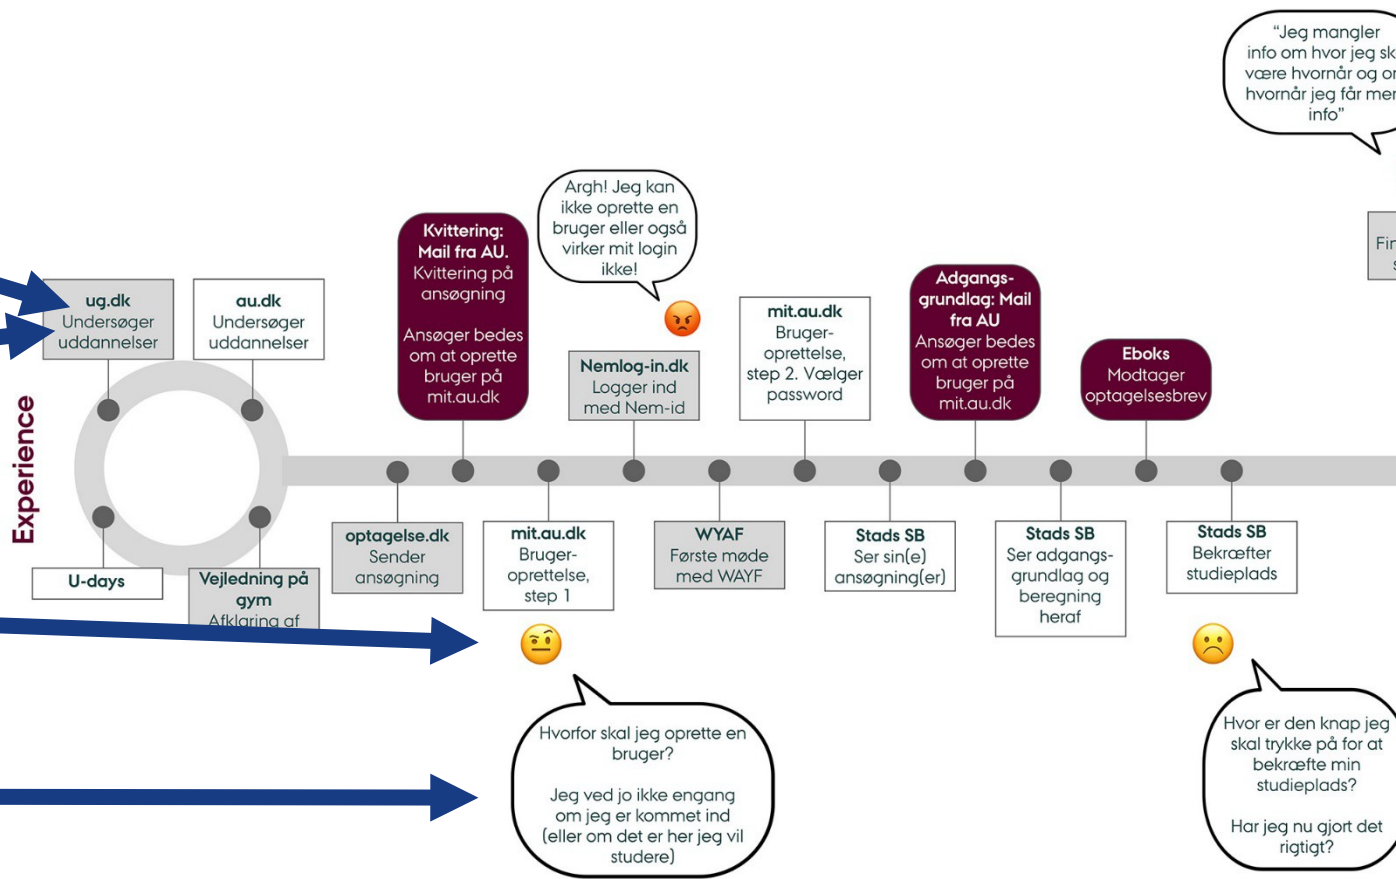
"Jeg mangler info om hvor jeg sk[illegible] være hvornår og o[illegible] hvornår jeg får me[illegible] info"

Fi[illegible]

Argh! Jeg kan ikke oprette en bruger eller også virker mit login ikke!

Kvittering: Mail fra AU. Kvittering på ansøgning

Ansøger bedes om at oprette bruger på mit.au.dk

ug.dk Undersøger uddannelser

au.dk Undersøger uddannelser

Nemlog-in.dk Logger ind med Nem-id

mit.au.dk Bruger-oprettelse, step 2. Vælger password

Adgangs-grundlag: Mail fra AU Ansøger bedes om at oprette bruger på mit.au.dk

Eboks Modtager optagelsesbrev

Experience

U-days

Vejledning på gym Afklaring af

optagelse.dk Sender ansøgning

mit.au.dk Bruger-oprettelse, step 1

WYAF Første møde med WAYF

Stads SB Ser sin(e) ansøgning(er)

Stads SB Ser adgangs-grundlag og beregning heraf

Stads SB Bekræfter studieplads

Hvorfor skal jeg oprette en bruger?

Jeg ved jo ikke engang om jeg er kommet ind (eller om det er her jeg vil studere)

Hvor er den knap jeg skal trykke på for at bekræfte min studieplads?

Har jeg nu gjort det rigtigt?